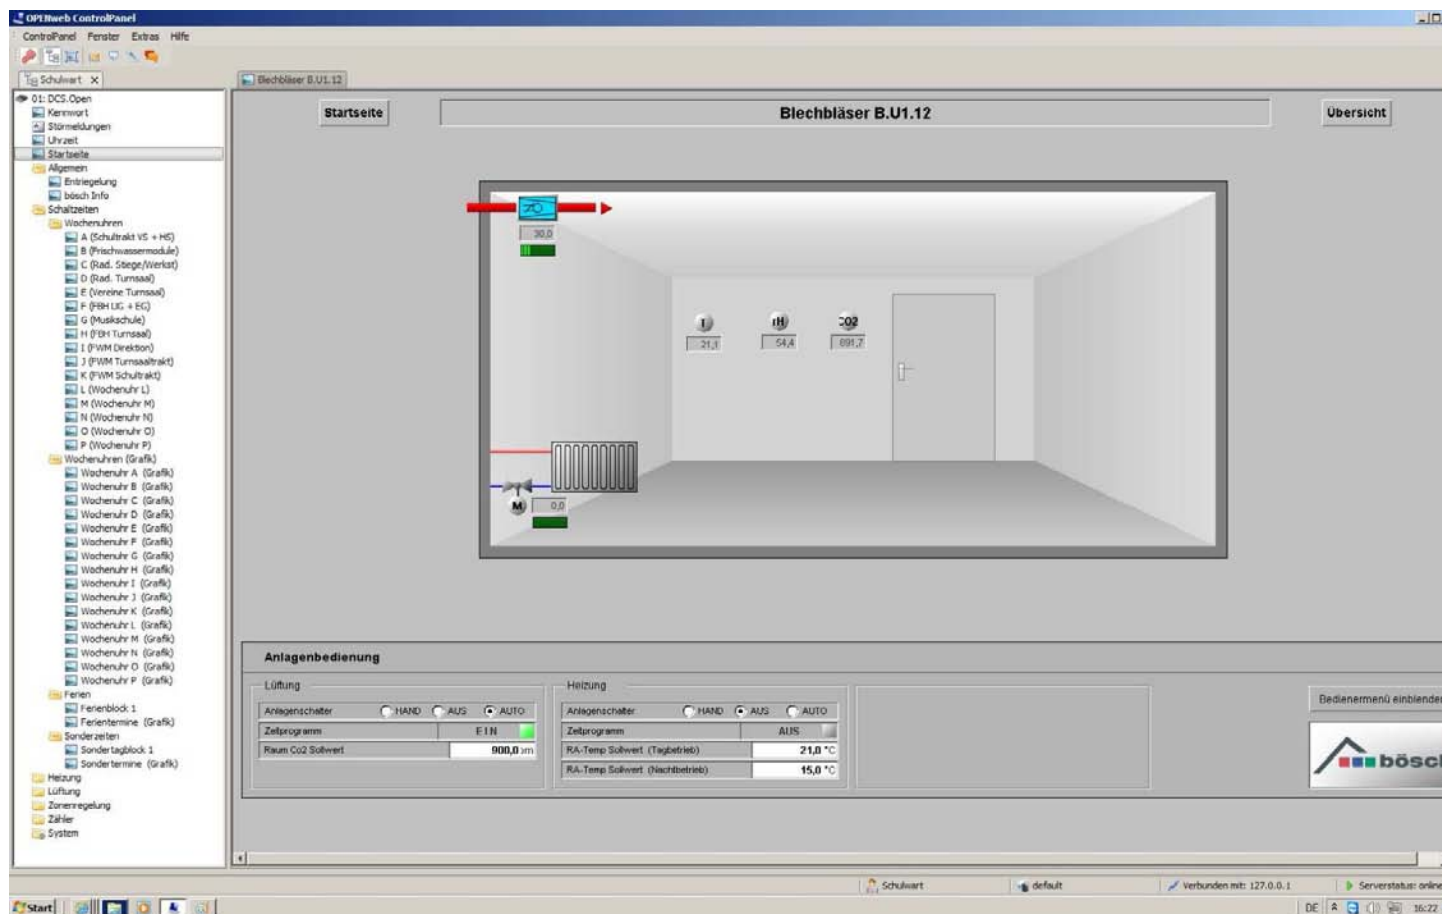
OPENweb ControlPanel

ControlPanel Fenster Extras Hilfe

Schulwart

Blechbläser B.U1.12

01: DCS.Open
Kennwort
Störmeldungen
Uhrzeit
Startseite
Allgemein
Entriegelung
bösch Info
Schaltzeiten
Wochenuhren
A (Schultrakt VS + HS)
B (Frischwassermodule)
C (Rad. Stiege/Werkst)
D (Rad. Turnsaal)
E (Vereine Turnsaal)
F (FBH UG + EG)
G (Musikschule)
H (FBH Turnsaal)
I (FWM Direktion)
J (FWM Turnsaaltrakt)
K (FWM Schultrakt)
L (Wochenuhr L)
M (Wochenuhr M)
N (Wochenuhr N)
O (Wochenuhr O)
P (Wochenuhr P)
Wochenuhren (Grafik)
Wochenuhr A (Grafik)
Wochenuhr B (Grafik)
Wochenuhr C (Grafik)
Wochenuhr D (Grafik)
Wochenuhr E (Grafik)
Wochenuhr F (Grafik)
Wochenuhr G (Grafik)
Wochenuhr H (Grafik)
Wochenuhr I (Grafik)
Wochenuhr J (Grafik)
Wochenuhr K (Grafik)
Wochenuhr L (Grafik)
Wochenuhr M (Grafik)
Wochenuhr N (Grafik)
Wochenuhr O (Grafik)
Wochenuhr P (Grafik)
Ferien
Ferienblock 1
Ferientermine (Grafik)
Sonderzeiten
Sondertagblock 1
Sondertermine (Grafik)
Heizung
Lüftung
Zonenregelung
Zähler
System

Startseite
Blechbläser B.U1.12
Übersicht

ZU
30,0
T
21,1
rH
54,4
CO2
891,7
M
0,0

Anlagenbedienung

Lüftung
| Anlagenschalter | HAND AUS AUTO |
|---|---|
| Zeitprogramm | EIN |
| Raum Co2 Sollwert | 900,0 ppm |

Heizung
| Anlagenschalter | HAND AUS AUTO |
|---|---|
| Zeitprogramm | AUS |
| RA-Temp Sollwert (Tagbetrieb) | 21,0 °C |
| RA-Temp Sollwert (Nachtbetrieb) | 15,0 °C |

Bedienermenü einblenden
bösch

Schulwart
default
Verbunden mit: 127.0.0.1
Serverstatus: online

Start
DE 16:22